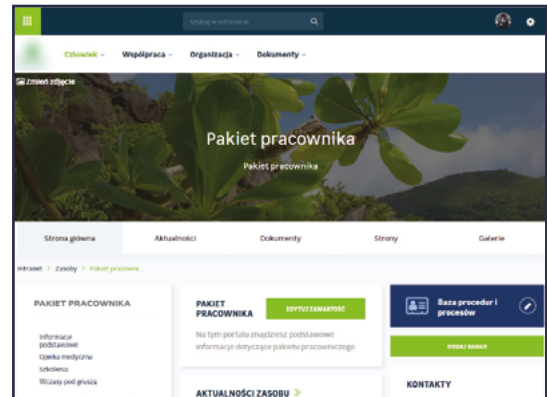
Szukaj w intranecie

Człowiek ⌄ Współpraca ⌄ Organizacja ⌄ Dokumenty ⌄

Zmień zdjęcie

Pakiet pracownika

Pakiet pracownika

Strona główna
Aktualności
Dokumenty
Strony
Galerie

Intranet > Zasoby > Pakiet pracown...

PAKIET PRACOWNIKA

Informacje podstawowe
Opieka medyczna
Szkolenia
Wczasy pod gruszą

PAKIET PRACOWNIKA

EDYTUJ ZAWARTOŚĆ

Na tym portalu znajdziesz podstawowe informacje dotyczące pakietu pracowniczego

AKTUALNOŚCI ZASOBU

Baza procedur i procesów

DODAJ BANER

KONTAKTY